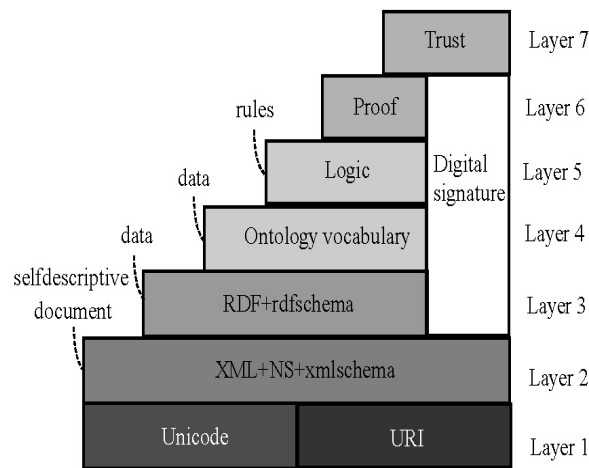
Trust
Layer 7

rules
Proof
Layer 6

data
Logic
Digital signature
Layer 5

data
Ontology vocabulary
Layer 4

selfdescriptive document
RDF+rdfschema
Layer 3

XML+NS+xmlschema
Layer 2

Unicode
URI
Layer 1